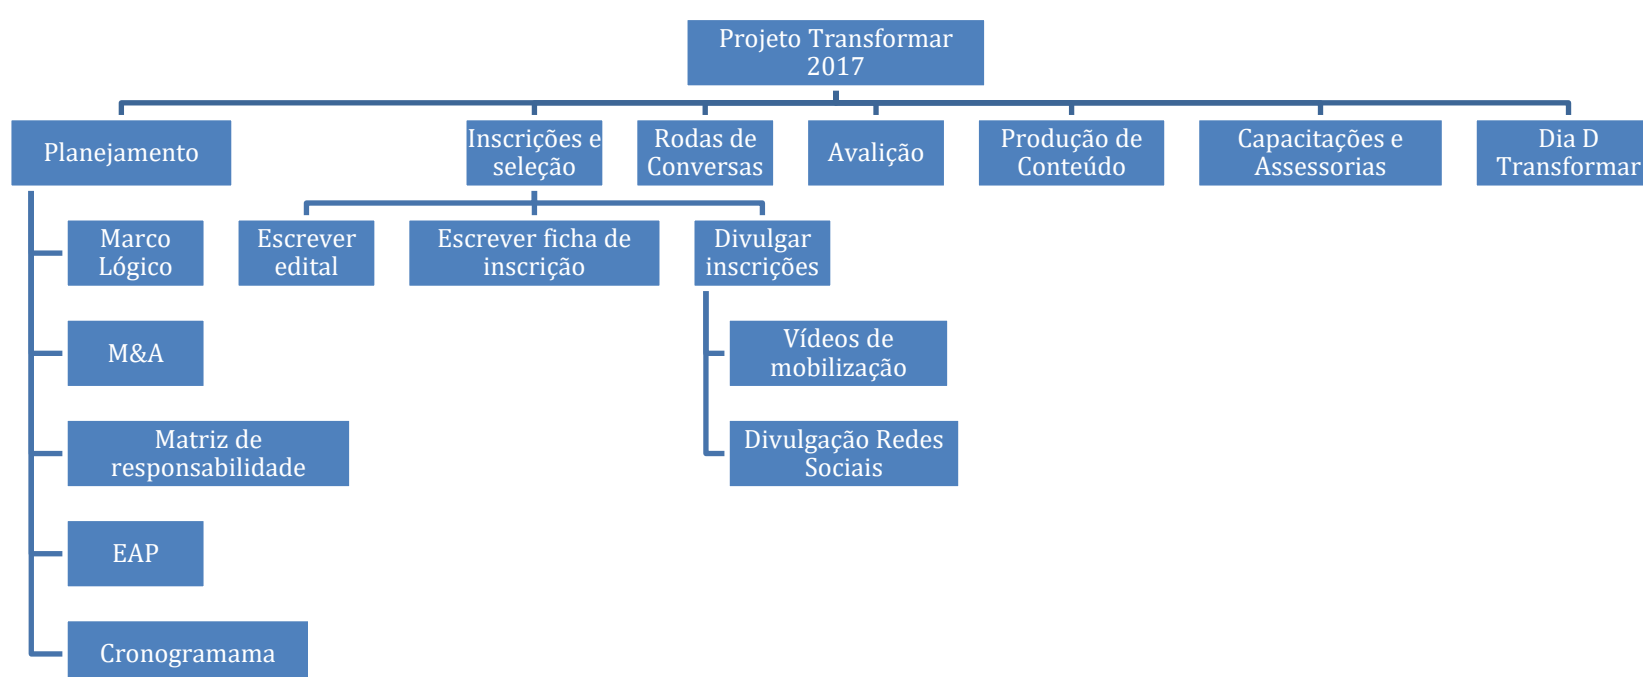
Projeto Transformar 2017

Planejamento

Marco Lógico

M&A

Matriz de responsabilidade

EAP

Cronogramama

Inscrições e seleção

Escrever edital

Escrever ficha de inscrição

Divulgar inscrições

Vídeos de mobilização

Divulgação Redes Sociais

Rodas de Conversas

Avalição

Produção de Conteúdo

Capacitações e Assessorias

Dia D Transformar